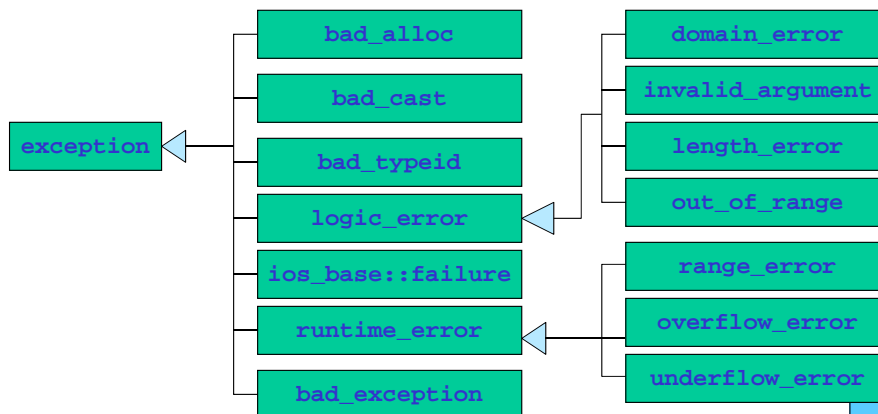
exception

bad_alloc

bad_cast

bad_typeid

logic_error

ios_base::failure

runtime_error

bad_exception

domain_error

invalid_argument

length_error

out_of_range

range_error

overflow_error

underflow_error